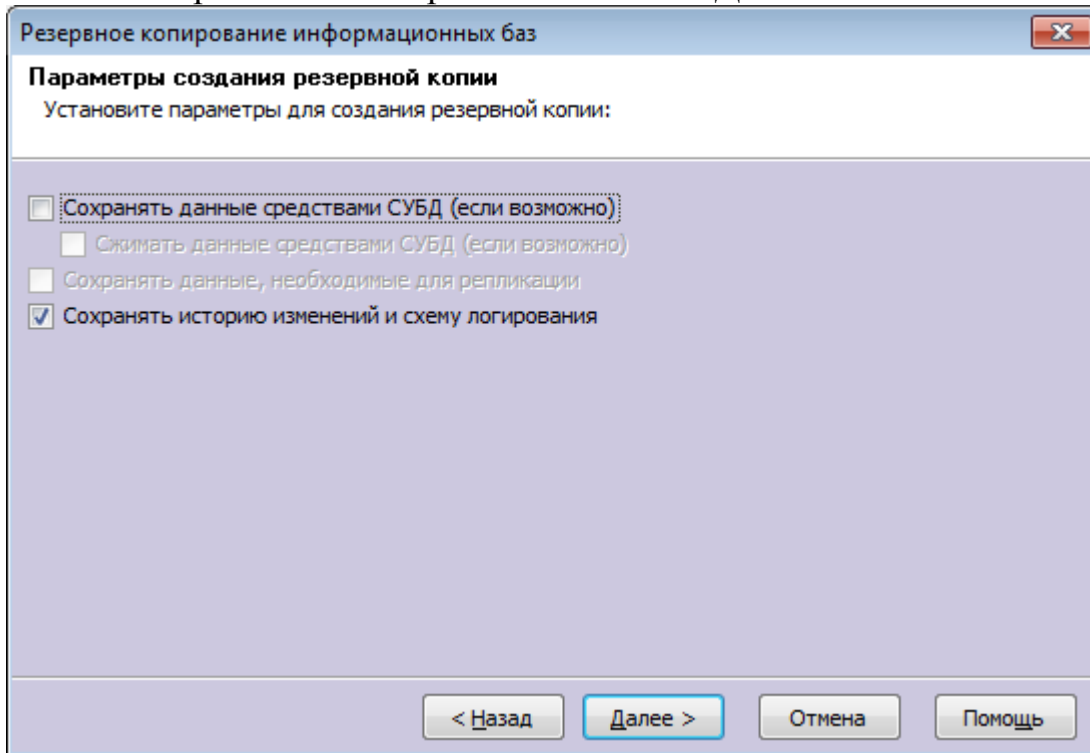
Резервное копирование информационных баз

Параметры создания резервной копии

Установите параметры для создания резервной копии:

Сохранять данные средствами СУБД (если возможно)

Сжимать данные средствами СУБД (если возможно)

Сохранять данные, необходимые для репликации

Сохранять историю изменений и схему логирования

< Назад

Далее >

Отмена

Помощь